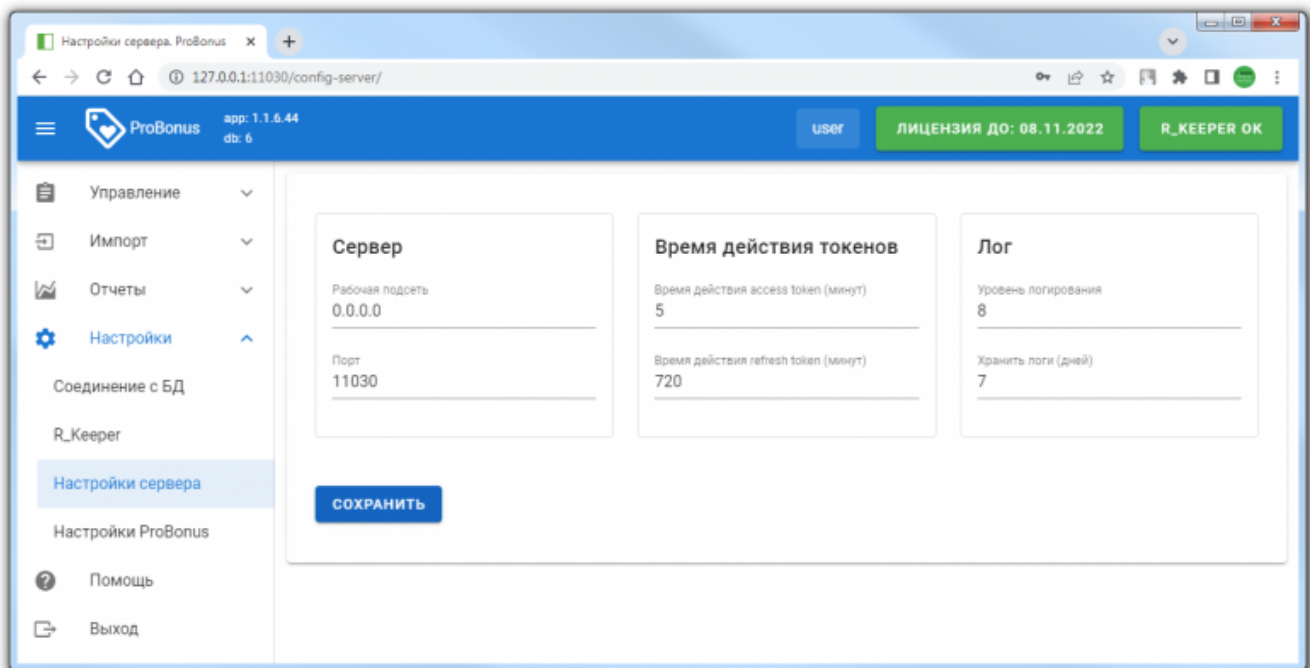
Настройки сервера. ProBonus ×
127.0.0.1:11030/config-server/

ProBonus app: 1.1.6.44 db: 6

user
ЛИЦЕНЗИЯ ДО: 08.11.2022
R_KEEPER OK

Управление
Импорт
Отчеты
Настройки
Соединение с БД
R_Keeper
Настройки сервера
Настройки ProBonus
Помощь
Выход

Сервер
Рабочая подсеть
0.0.0.0
Порт
11030

Время действия токенов
Время действия access token (минут)
5
Время действия refresh token (минут)
720

Лог
Уровень логирования
8
Хранить логи (дней)
7

СОХРАНИТЬ